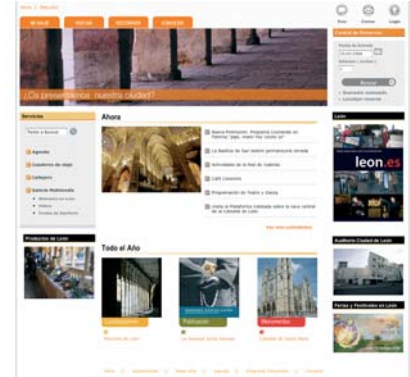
Inicio | Mapa web

MI VIAJE | VISITAR | RECORRIDOS | SERVICIOS

Envía | Contacto | Imprimir

¿Os presentamos nuestra ciudad?

Central de Reservas

Buscar

Servicios

Agenda

Cuaderno de viaje

Callejero

Galería Multimedia

Productos de León

Ahora

Nueva Promoción: Programa Conmemorativo

La Basílica de San Isidoro permanecerá cerrada

Actividades de la Red de Centros

CAFE Leonesa

Programación de Teatro y Danza

Ver más actividades

Todo el Año

Exposiciones

Publicación

Monumentos

León

leon.es

Auditorio Ciudad de León

Ferias y Festivales en León